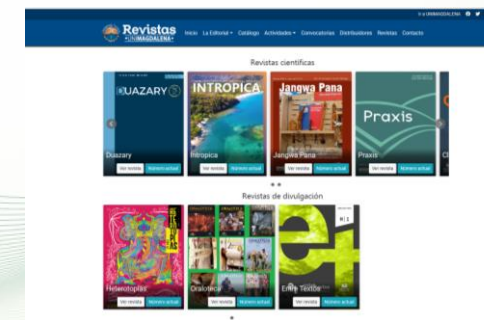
Ir a UNIMAGDALENA

Revistas UNIMAGDALENA

Inicio La Editorial Catálogo Actividades Convocatorias Distribuidores Revistas Contacto

Revistas científicas

DUAZARY

INTROPICA

Jangwa Pana

Praxis

Duazary Ver revista Número actual

Intropica Ver revista Número actual

Jangwa Pana Ver revista Número actual

Praxis Ver revista Número actual

Revistas de divulgación

Heterotopías Ver revista Número actual

Oraloteca Ver revista Número actual

Entre Textos Ver revista Número actual